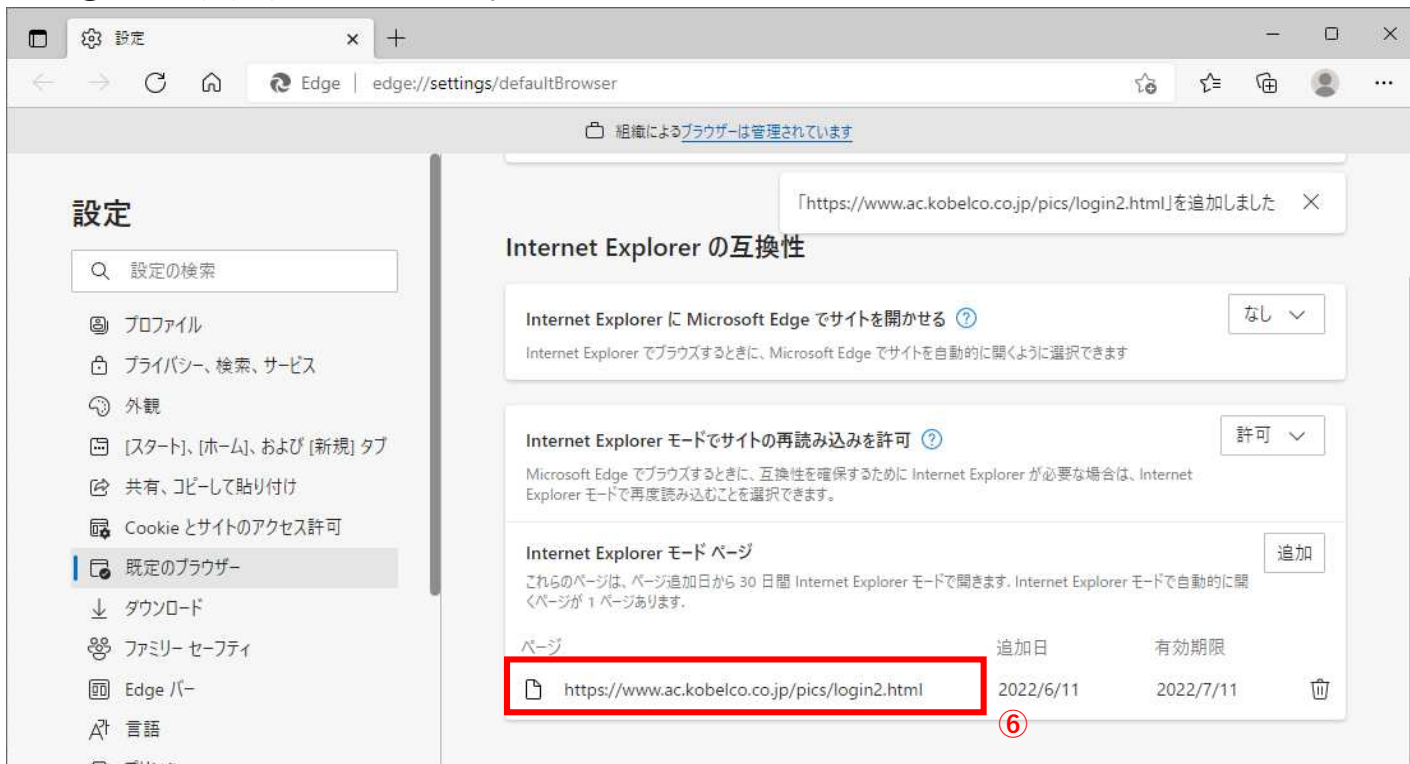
設定

Edge | edge://settings/defaultBrowser

組織によるブラウザーは管理されています

設定

設定の検索

プロファイル
プライバシー、検索、サービス
外観
[スタート]、[ホーム]、および [新規] タブ
共有、コピーして貼り付け
Cookie とサイトのアクセス許可
既定のブラウザー
ダウンロード
ファミリー セーフティ
Edge バー
言語

「https://www.ac.kobelco.co.jp/pics/login2.html」を追加しました

Internet Explorer の互換性

Internet Explorer に Microsoft Edge でサイトを開かせる

なし

Internet Explorer でブラウズするときに、Microsoft Edge でサイトを自動的に開くように選択できます

Internet Explorer モードでサイトの再読み込みを許可

許可

Microsoft Edge でブラウズするときに、互換性を確保するために Internet Explorer が必要な場合は、Internet Explorer モードで再度読み込むことを選択できます。

Internet Explorer モード ページ

追加

これらのページは、ページ追加日から 30 日間 Internet Explorer モードで開きます. Internet Explorer モードで自動的に開くページが 1 ページあります.

| ページ | 追加日 | 有効期限 |
|---|---|---|
| https://www.ac.kobelco.co.jp/pics/login2.html | 2022/6/11 | 2022/7/11 |

⑥